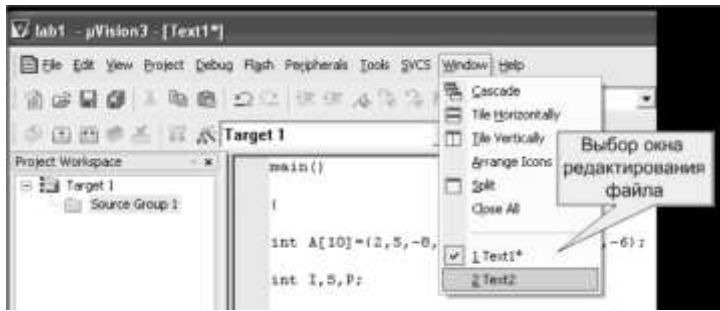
lab1 - µVision3 - [Text1*]

File Edit View Project Debug Flash Peripherals Tools SVCS Window Help

Target 1

Project Workspace

Target 1
Source Group 1

main()

{

int A[10]={2,5,-8, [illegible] -6};

int I,S,P;

Cascade
Tile Horizontally
Tile Vertically
Arrange Icons
Split
Close All
1 Text1*
2 Text2

Выбор окна редактирования файла